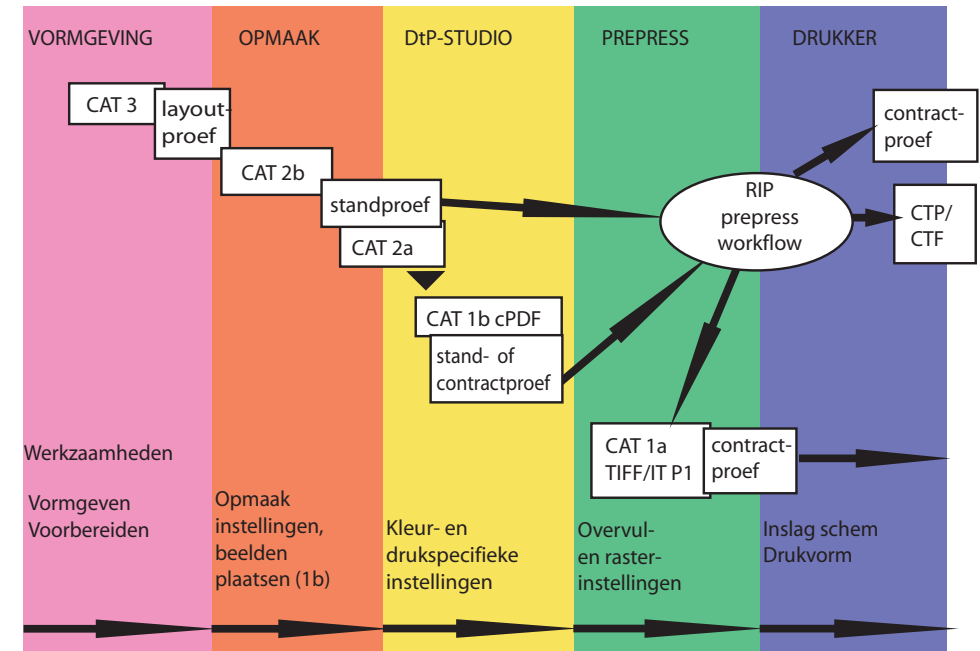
VORMGEVING

OPMAAK

DtP-STUDIO

PREPRESS

DRUKKER

CAT 3

layoutproef

CAT 2b

standproef

CAT 2a

CAT 1b cPDF

stand- of contractproef

RIP prepress workflow

contractproef

CTP/ CTF

CAT 1a TIFF/IT P1

contractproef

Werkzaamheden

Vormgeven Voorbereiden

Opmaak instellingen, beelden plaatsen (1b)

Kleur- en drukspecifieke instellingen

Overvul- en rasterinstellingen

Inslag schem Drukvorm